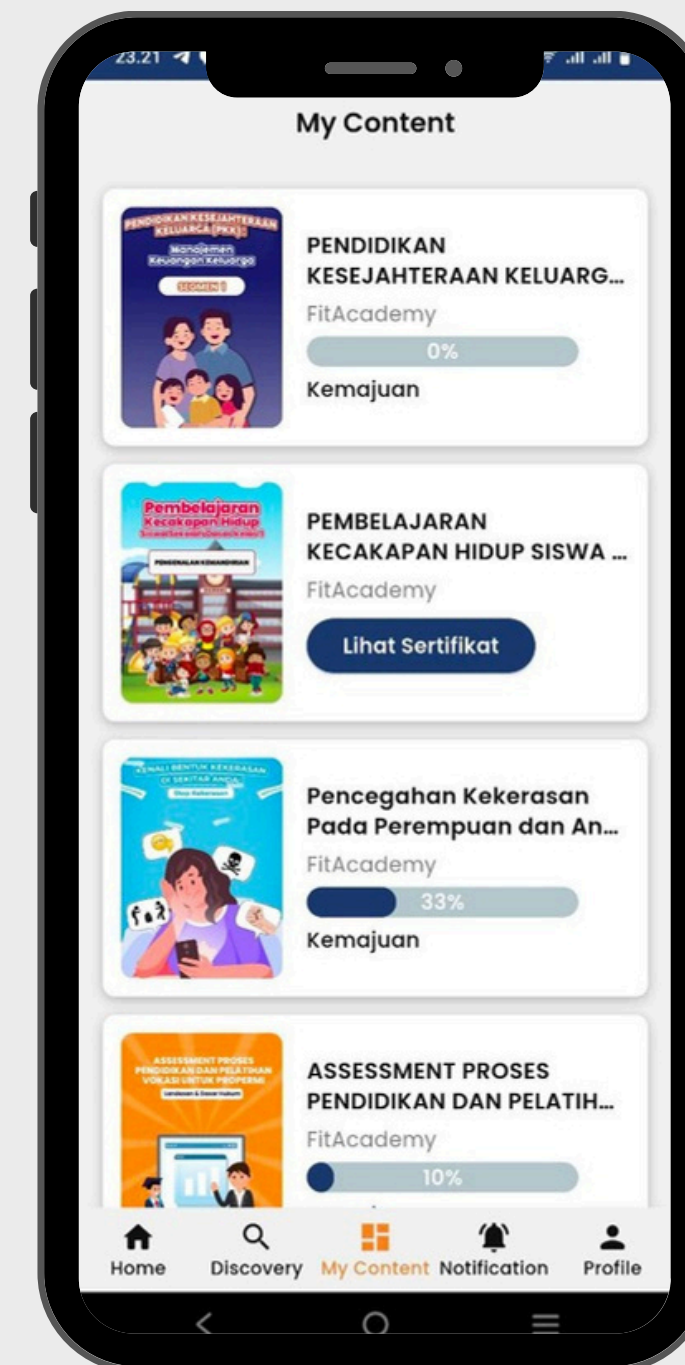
23.21

My Content

PENDIDIKAN KESEJAHTERAAN KELUARGA (PKK)
Manajemen Keuangan Keluarga
SEGMEN 1

PENDIDIKAN KESEJAHTERAAN KELUARG...
FitAcademy
0%
Kemajuan

Pembelajaran Kecakapan Hidup
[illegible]
PENGENALAN KEMANDIRIAN

PEMBELAJARAN KECAKAPAN HIDUP SISWA ...
FitAcademy
Lihat Sertifikat

KENALI BENTUK KEKERASAN DI SEKITAR ANDA
Stop Kekerasan

Pencegahan Kekerasan Pada Perempuan dan An...
FitAcademy
33%
Kemajuan

ASSESSMENT PROSES PENDIDIKAN DAN PELATIHAN VOKASI UNTUK PROPERMI
Landasan & Dasar Hukum

ASSESSMENT PROSES PENDIDIKAN DAN PELATIH...
FitAcademy
10%

Home
Discovery
My Content
Notification
Profile